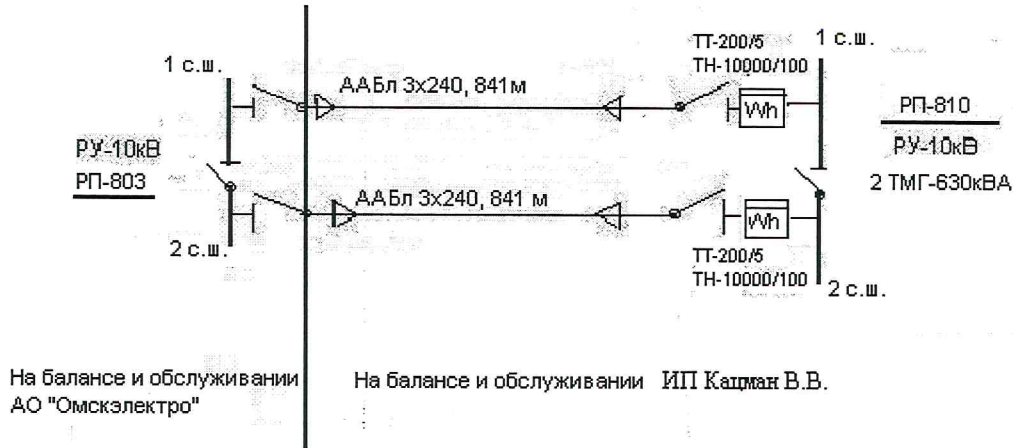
1 с.ш.

РУ-10кВ
РП-803

2 с.ш.

ААБл 3х240, 841м

ААБл 3х240, 841 м

ТТ-200/5
ТН-10000/100

Wh

1 с.ш.

РП-810
РУ-10кВ
2 ТМГ-630кВА

Wh

ТТ-200/5
ТН-10000/100

2 с.ш.

На балансе и обслуживании АО "Омскэлектро"

На балансе и обслуживании ИП Кацман В.В.